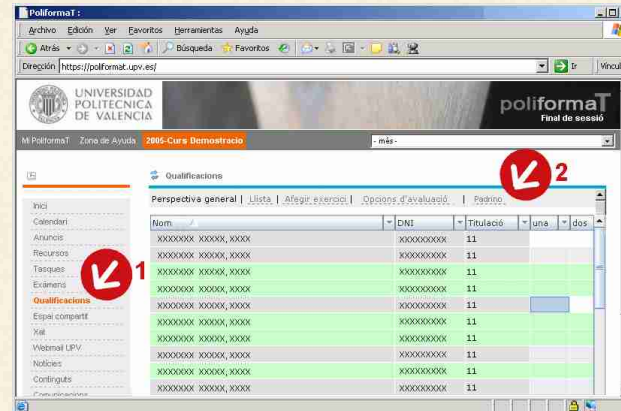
PoliformaT :

Archivo Edición Ver Favoritos Herramientas Ayuda

Atrás Búsqueda Favoritos

Dirección https://poliformat.upv.es/ Ir Vínculo

UNIVERSIDAD POLITECNICA DE VALENCIA

poliformaT
Final de sessió

Mi PoliformaT Zona de Ayuda 2005-Curs Demostracio - més -

Qualificacions

2

Perspectiva general | Llista | Afegir exercici | Opcions d'avaluació | Padrino

Inici
Calendari
Anuncis
Recursos
Tasques
Exàmens
Qualificacions
Espai compartit
Xat
Webmail UPV
Notícies
Continguts
Comunicacions

1

| Nom | DNI | Titulació | una | dos |
|---|---|---|---|---|
| XXXXXXX XXXXX, XXXX | XXXXXXXX | 11 | | |
| XXXXXXX XXXXX, XXXX | XXXXXXXX | 11 | | |
| XXXXXXX XXXXX, XXXX | XXXXXXXX | 11 | | |
| XXXXXXX XXXXX, XXXX | XXXXXXXX | 11 | | |
| XXXXXXX XXXXX, XXXX | XXXXXXXX | 11 | | |
| XXXXXXX XXXXX, XXXX | XXXXXXXX | 11 | | |
| XXXXXXX XXXXX, XXXX | XXXXXXXX | 11 | | |
| XXXXXXX XXXXX, XXXX | XXXXXXXX | 11 | | |
| XXXXXXX XXXXX, XXXX | XXXXXXXX | 11 | | |
| XXXXXXX XXXXX, XXXX | XXXXXXXX | 11 | | |